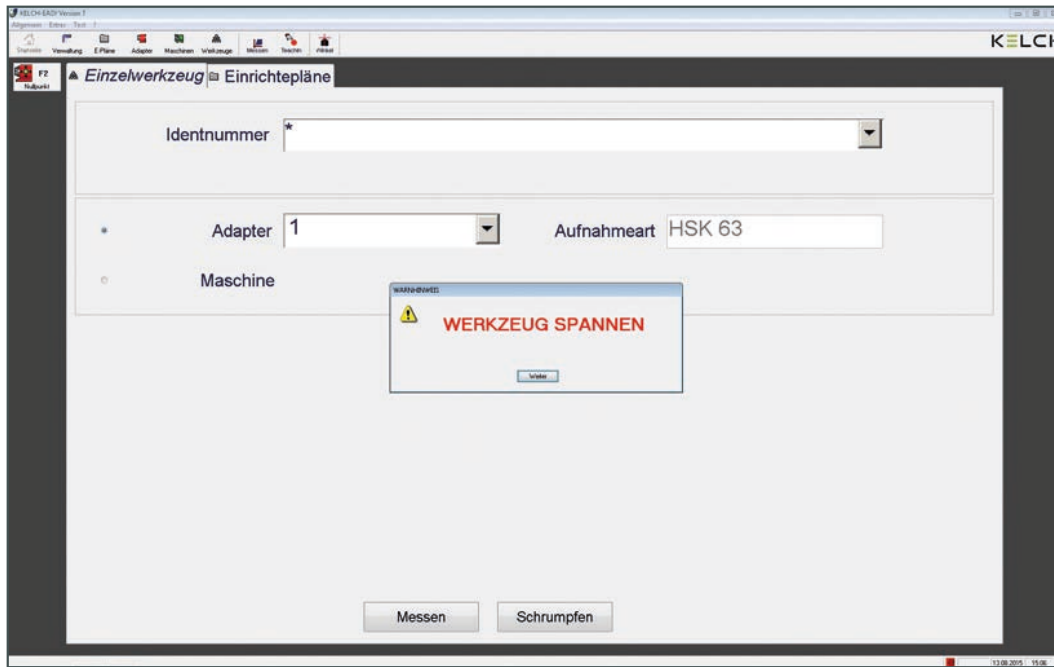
KELCH-EASY Version 7
Allgemein Extras Test ?
Startseite Verwaltung E-Pläne Adapter Maschinen Werkzeuge Messen Teachin Winkel
KELCH
F2
Nullpunkt
Einzelwerkzeug Einrichtepläne

Identnummer *

Adapter 1
Aufnahmeart HSK 63
Maschine

WARNHINWEIS
WERKZEUG SPANNEN
Weiter

Messen Schrumpfen

13.08.2015 15:06